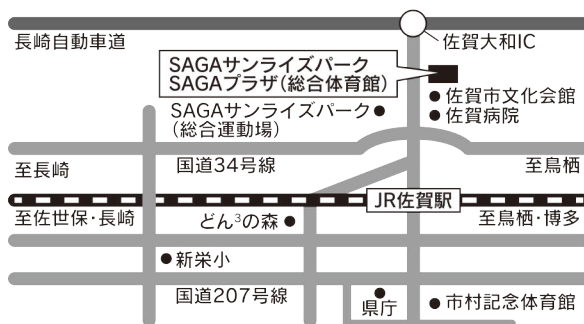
長崎自動車道

佐賀大和IC

SAGAサンライズパーク
SAGAプラザ(総合体育館)

SAGAサンライズパーク
(総合運動場)

● 佐賀市文化会館
● 佐賀病院

至長崎

国道34号線

至鳥栖

JR佐賀駅

至佐世保・長崎

至鳥栖・博多

どん$^3$の森 ●

● 新栄小

国道207号線

県庁

● 市村記念体育館